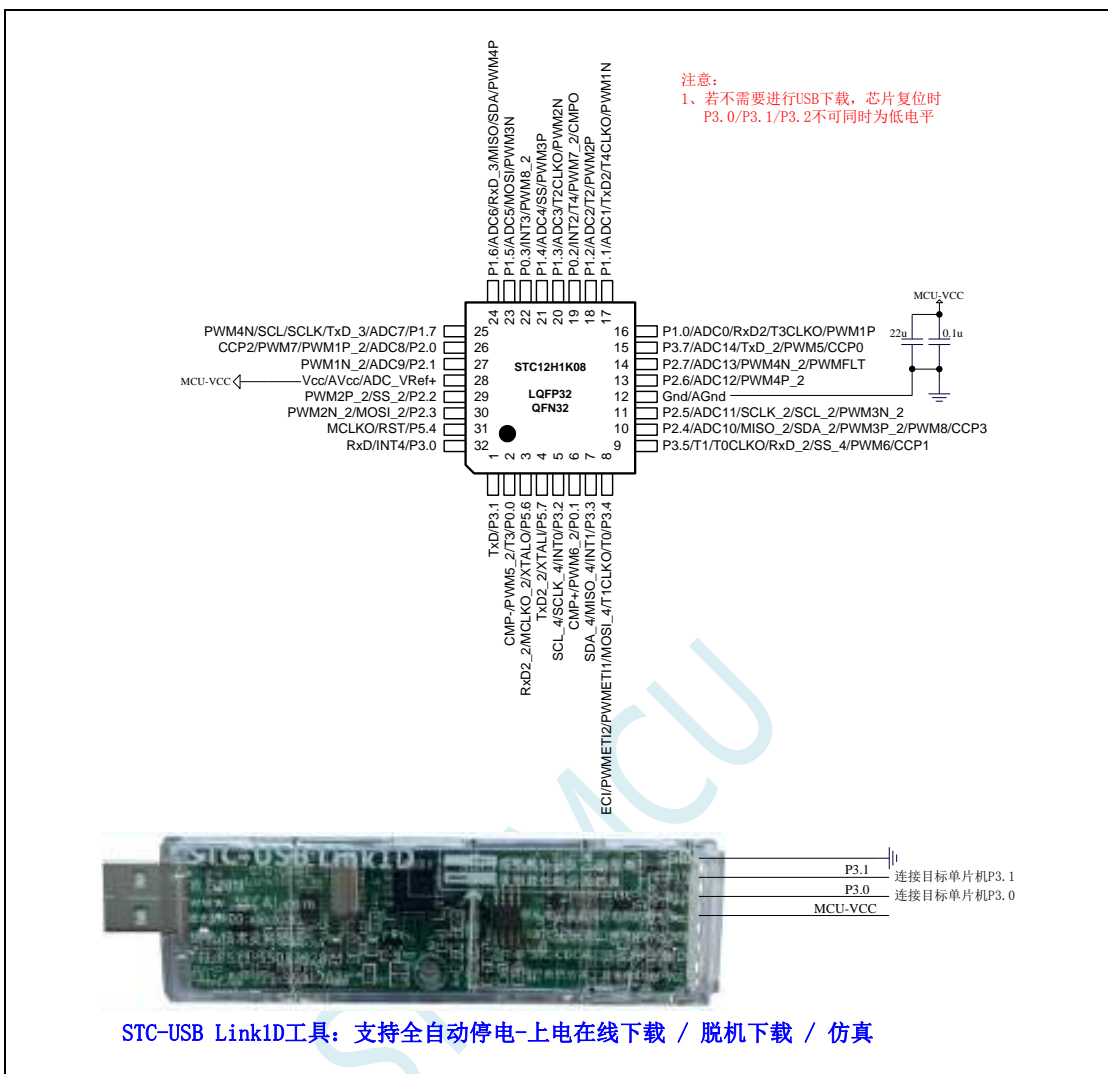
注意：
1、若不需要进行USB下载，芯片复位时 P3.0/P3.1/P3.2不可同时为低电平

P1.6/ADC6/RxD_3/MISO/SDA/PWM4P
P1.5/ADC5/MOSI/PWM3N
P0.3/INT3/PWM8_2
P1.4/ADC4/SS/PWM3P
P1.3/ADC3/T2CLKO/PWM2N
P0.2/INT2/T4/PWM7_2/CMPO
P1.2/ADC2/T2/PWM2P
P1.1/ADC1/TxD2/T4CLKO/PWM1N

24 23 22 21 20 19 18 17

MCU-VCC
22u
0.1u

PWM4N/SCL/SCLK/TxD_3/ADC7/P1.7 25
CCP2/PWM7/PWM1P_2/ADC8/P2.0 26
PWM1N_2/ADC9/P2.1 27
MCU-VCC
Vcc/AVcc/ADC_VRef+ 28
PWM2P_2/SS_2/P2.2 29
PWM2N_2/MOSI_2/P2.3 30
MCLKO/RST/P5.4 31
RxD/INT4/P3.0 32

STC12H1K08
LQFP32
QFN32

16 P1.0/ADC0/RxD2/T3CLKO/PWM1P
15 P3.7/ADC14/TxD_2/PWM5/CCP0
14 P2.7/ADC13/PWM4N_2/PWMFLT
13 P2.6/ADC12/PWM4P_2
12 Gnd/AGnd
11 P2.5/ADC11/SCLK_2/SCL_2/PWM3N_2
10 P2.4/ADC10/MISO_2/SDA_2/PWM3P_2/PWM8/CCP3
9 P3.5/T1/T0CLKO/RxD_2/SS_4/PWM6/CCP1

1 2 3 4 5 6 7 8

TxD/P3.1
CMP-/PWM5_2/T3/P0.0
RxD2_2/MCLKO_2/XTALO/P5.6
TxD2_2/XTALI/P5.7
SCL_4/SCLK_4/INT0/P3.2
CMP+/PWM6_2/P0.1
SDA_4/MISO_4/INT1/P3.3
ECI/PWMETI2/PWMETI1/MOSI_4/T1CLKO/T0/P3.4

STC-USB Link1D

P3.1 连接目标单片机P3.1
P3.0 连接目标单片机P3.0
MCU-VCC

STC-USB Link1D工具：支持全自动停电-上电在线下载 / 脱机下载 / 仿真